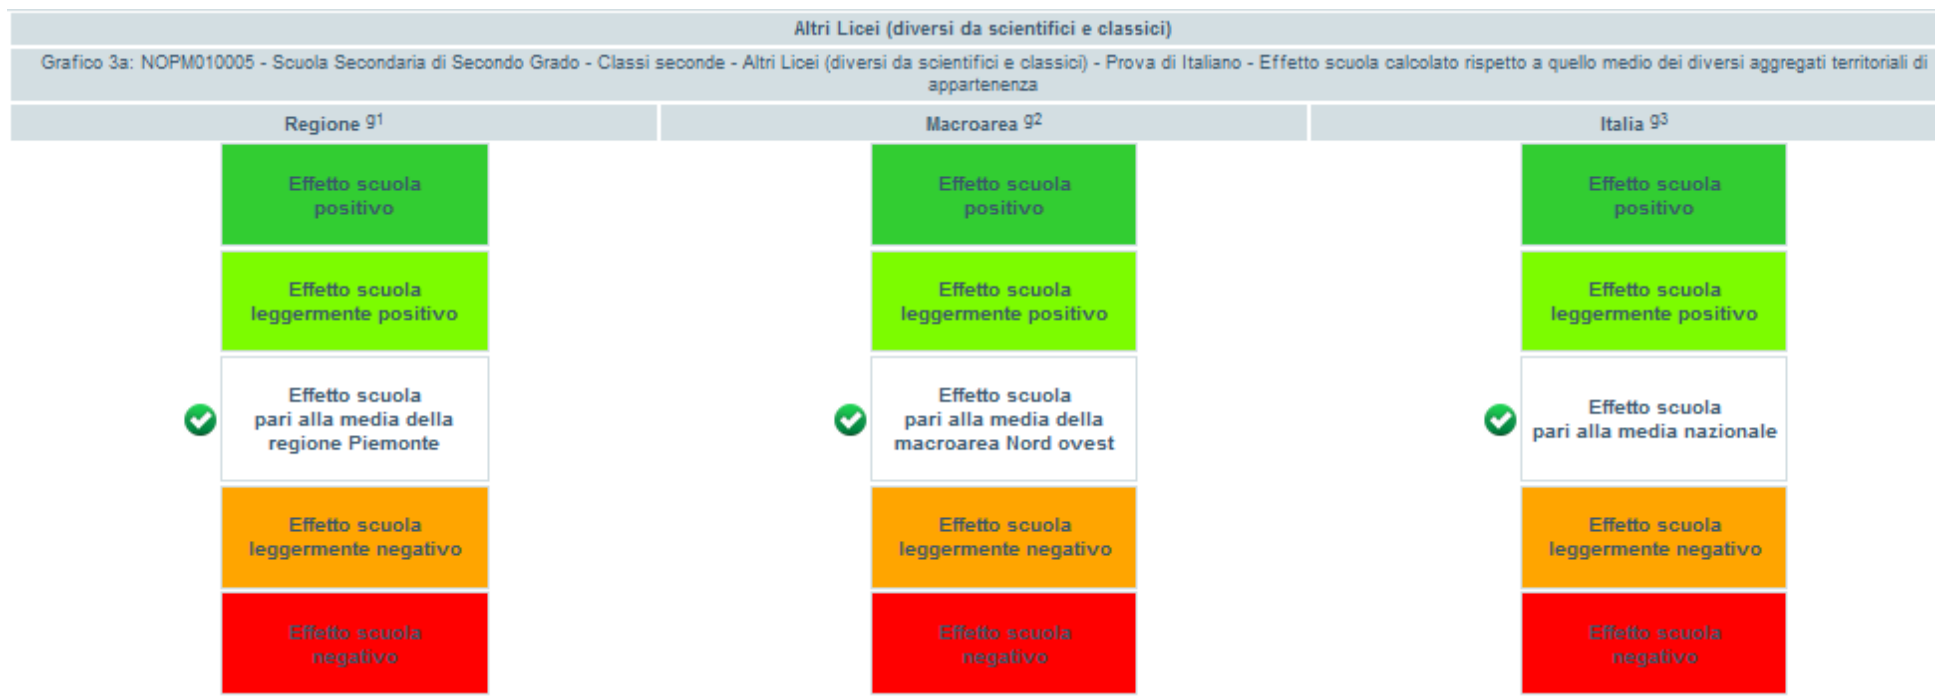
Altri Licei (diversi da scientifici e classici)

Grafico 3a: NOPM010005 - Scuola Secondaria di Secondo Grado - Classi seconde - Altri Licei (diversi da scientifici e classici) - Prova di Italiano - Effetto scuola calcolato rispetto a quello medio dei diversi aggregati territoriali di appartenenza

| Regione g1 | Macroarea g2 | Italia g3 |
|---|---|---|
| Effetto scuola positivo | Effetto scuola positivo | Effetto scuola positivo |
| Effetto scuola leggermente positivo | Effetto scuola leggermente positivo | Effetto scuola leggermente positivo |
| Effetto scuola pari alla media della regione Piemonte | Effetto scuola pari alla media della macroarea Nord ovest | Effetto scuola pari alla media nazionale |
| Effetto scuola leggermente negativo | Effetto scuola leggermente negativo | Effetto scuola leggermente negativo |
| Effetto scuola negativo | Effetto scuola negativo | Effetto scuola negativo |